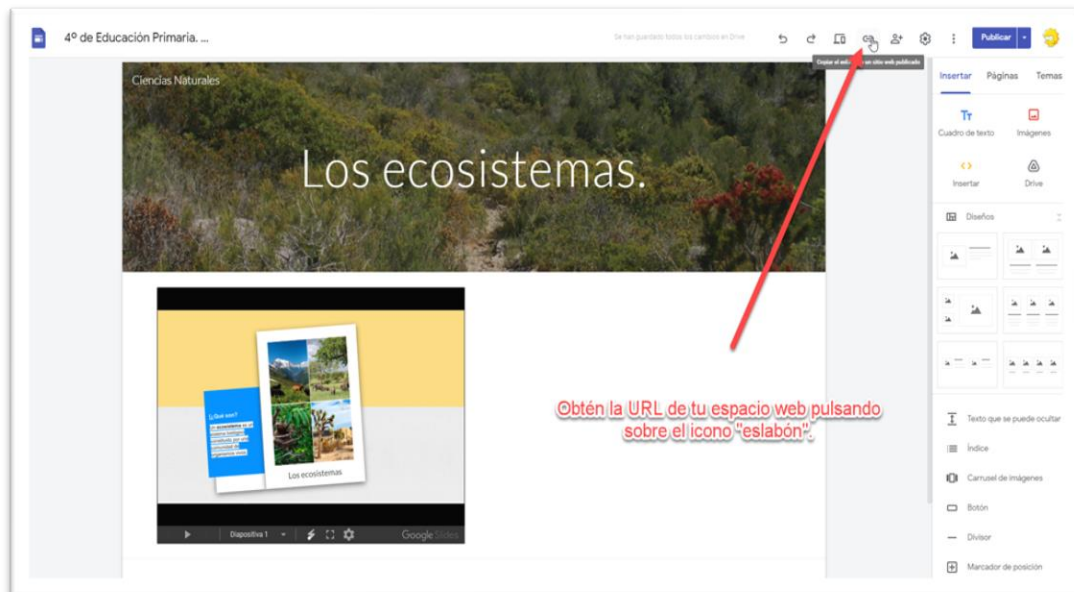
4º de Educación Primaria. ...

Se han guardado todos los cambios en Drive

Publicar

Copiar el enlace a un sitio web publicado

Ciencias Naturales

Los ecosistemas.

¿Qué son?

Los ecosistemas

Diapositiva 1

Google Slides

Obtén la URL de tu espacio web pulsando sobre el icono "eslabón".

Insertar Páginas Temas

Cuadro de texto

Imágenes

Insertar

Drive

Diseños

Texto que se puede ocultar

Índice

Carrusel de imágenes

Botón

Divisor

Marcador de posición